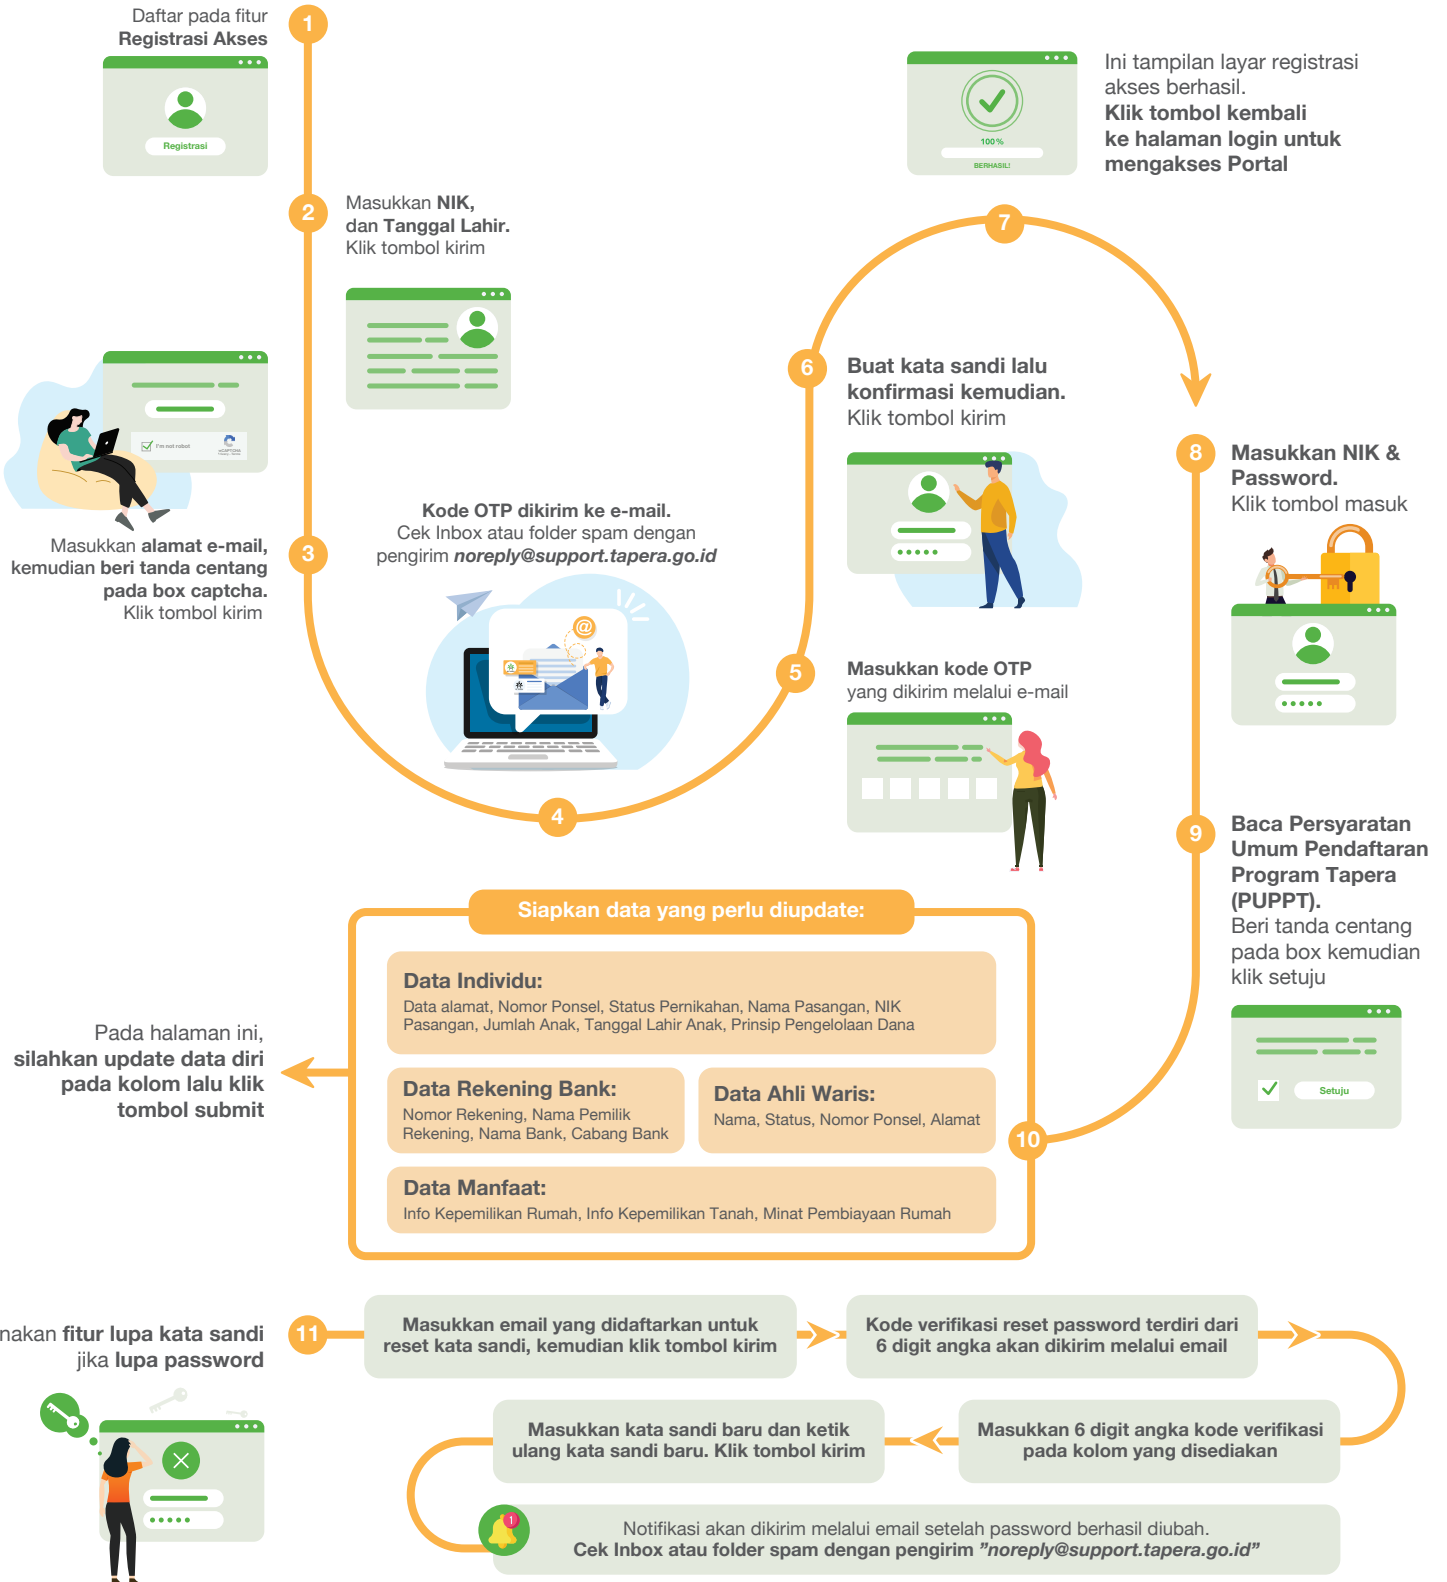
Daftar pada fitur **Registrasi Akses**

1

Registrasi

2

Masukkan **NIK, dan Tanggal Lahir.** Klik tombol kirim

I'm not robot

reCAPTCHA

Masukkan **alamat e-mail, kemudian beri tanda centang pada box captcha.** Klik tombol kirim

3

**Kode OTP dikirim ke e-mail.** Cek Inbox atau folder spam dengan pengirim ***noreply@support.tapera.go.id***

4

5

Masukkan kode OTP yang dikirim melalui e-mail

6

**Buat kata sandi lalu konfirmasi kemudian.** Klik tombol kirim

7

100 %

BERHASIL!

Ini tampilan layar registrasi akses berhasil. **Klik tombol kembali ke halaman login untuk mengakses Portal**

8

**Masukkan NIK & Password.** Klik tombol masuk

9

**Baca Persyaratan Umum Pendaftaran Program Tapera (PUPPT).** Beri tanda centang pada box kemudian klik setuju

Setuju

10

**Siapkan data yang perlu diupdate:**

**Data Individu:**
Data alamat, Nomor Ponsel, Status Pernikahan, Nama Pasangan, NIK Pasangan, Jumlah Anak, Tanggal Lahir Anak, Prinsip Pengelolaan Dana

**Data Rekening Bank:**
Nomor Rekening, Nama Pemilik Rekening, Nama Bank, Cabang Bank

**Data Ahli Waris:**
Nama, Status, Nomor Ponsel, Alamat

**Data Manfaat:**
Info Kepemilikan Rumah, Info Kepemilikan Tanah, Minat Pembiayaan Rumah

Pada halaman ini, **silahkan update data diri pada kolom lalu klik tombol submit**

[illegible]nakan **fitur lupa kata sandi** jika **lupa password**

11

**Masukkan email yang didaftarkan untuk reset kata sandi, kemudian klik tombol kirim**

**Kode verifikasi reset password terdiri dari 6 digit angka akan dikirim melalui email**

**Masukkan 6 digit angka kode verifikasi pada kolom yang disediakan**

**Masukkan kata sandi baru dan ketik ulang kata sandi baru. Klik tombol kirim**

1

Notifikasi akan dikirim melalui email setelah password berhasil diubah. **Cek Inbox atau folder spam dengan pengirim *”noreply@support.tapera.go.id”***